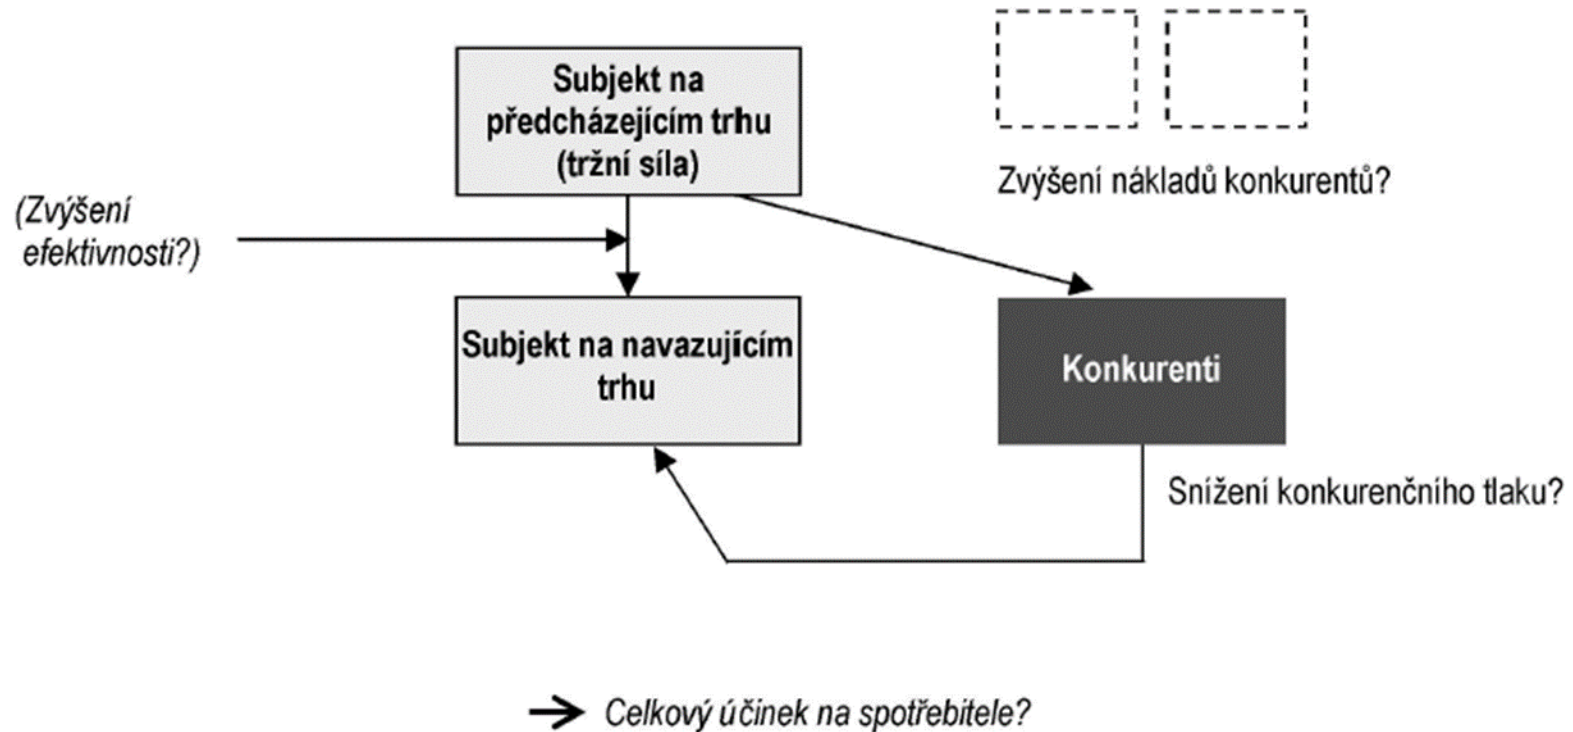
Subjekt na předcházejícím trhu (tržní síla)

Zvýšení nákladů konkurentů?

(Zvýšení efektivnosti?)

Subjekt na navazujícím trhu

Konkurenti

Snížení konkurenčního tlaku?

→ Celkový účinek na spotřebitele?